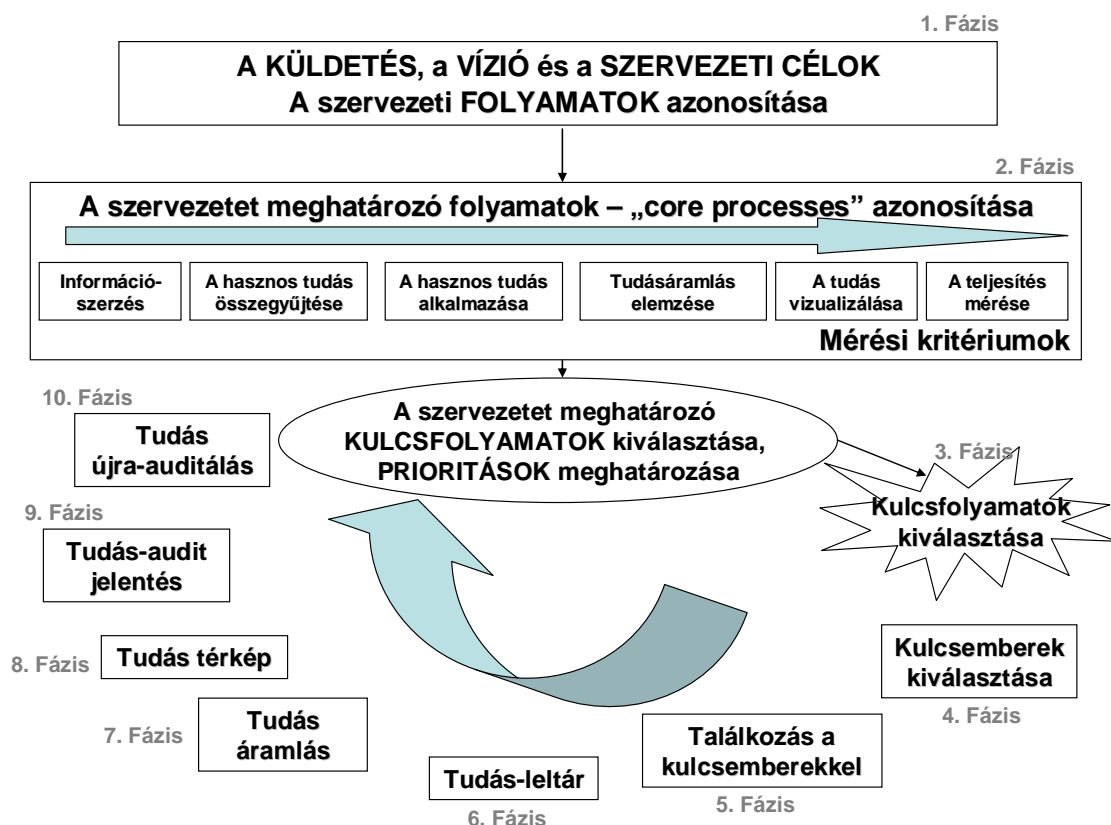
1. Fázis

A KÜLDETÉS, a VÍZIÓ és a SZERVEZETI CÉLOK
A szervezeti FOLYAMATOK azonosítása

2. Fázis

A szervezetet meghatározó folyamatok – „core processes” azonosítása

Információszerzés

A hasznos tudás összegyűjtése

A hasznos tudás alkalmazása

Tudásáramlás elemzése

A tudás vizualizálása

A teljesítés mérése

Mérési kritériumok

10. Fázis

Tudás újra-auditálás

A szervezetet meghatározó KULCSFOLYAMATOK kiválasztása, PRIORITÁSOK meghatározása

3. Fázis

Kulcsfolyamatok kiválasztása

9. Fázis

Tudás-audit jelentés

8. Fázis

Tudás térkép

Kulcsemberek kiválasztása

4. Fázis

7. Fázis

Tudás áramlás

Találkozás a kulcsemberekkel

Tudás-leltár

5. Fázis

6. Fázis